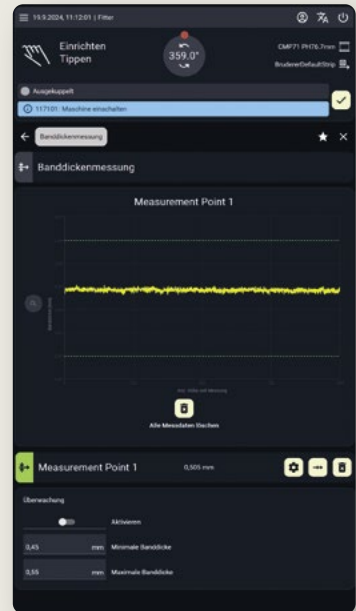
19.9.2024, 11:12:01 | Fitter

Einrichten
Tippen

359.0°

CMP71 PH76.7mm

BrudererDefaultStrip

Ausgekuppelt

117101: Maschine einschalten

Banddickenmessung

Banddickenmessung

Measurement Point 1

Alle Messdaten löschen

Measurement Point 1

0,505 mm

Überwachung

Aktivieren

0,45 mm Minimale Banddicke

0,55 mm Maximale Banddicke